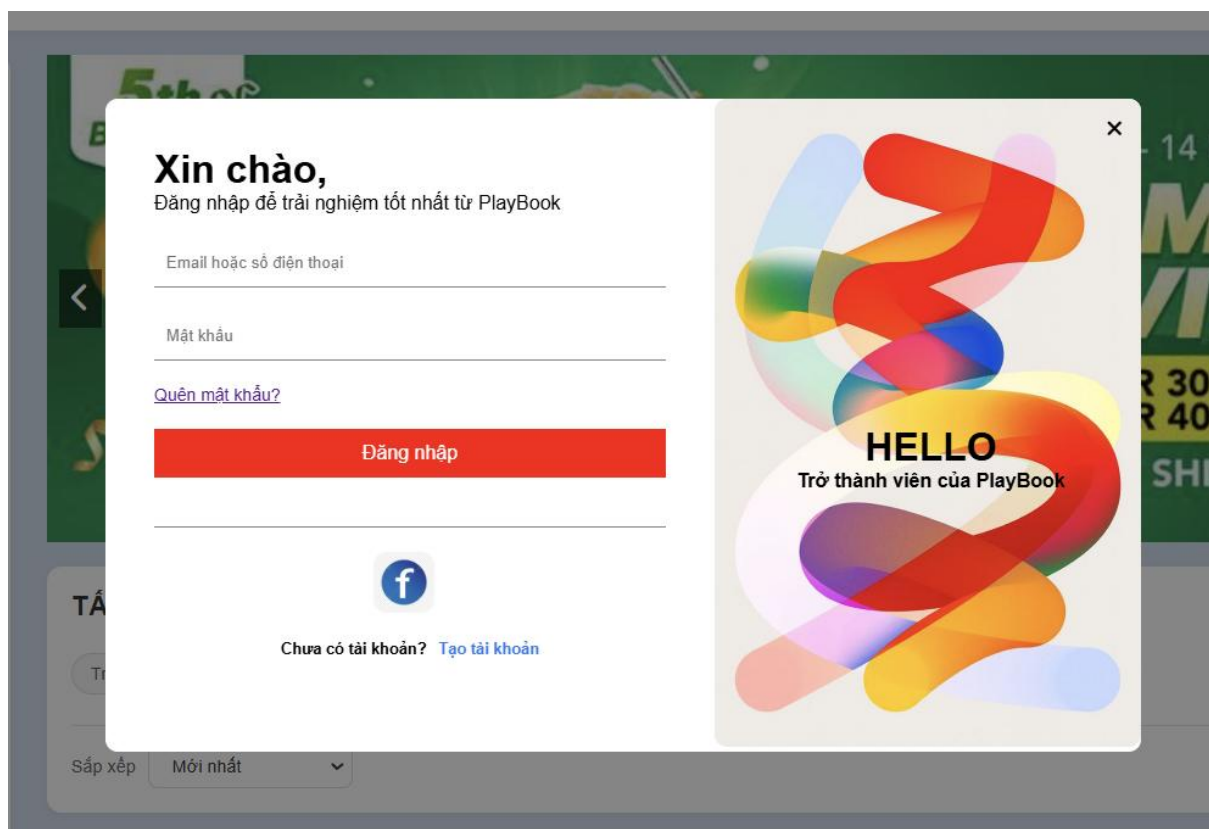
Xin chào,
Đăng nhập để trải nghiệm tốt nhất từ PlayBook

Email hoặc số điện thoại

Mật khẩu

Quên mật khẩu?

Đăng nhập

Chưa có tài khoản? Tạo tài khoản

×

HELLO
Trở thành viên của PlayBook

5th
- 14
R 30
R 40
SH
TẤ
Tr

Sắp xếp Mới nhất